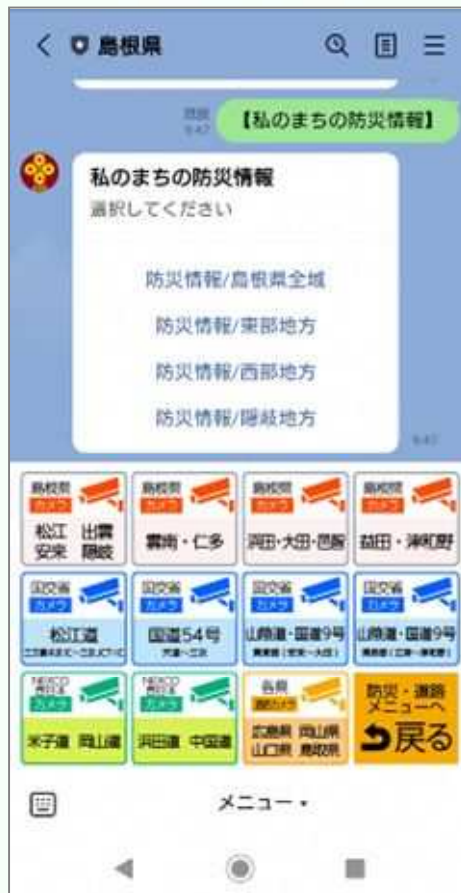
島根県

既読 9:47 【私のまちの防災情報】

私のまちの防災情報
選択してください

防災情報/島根県全域
防災情報/東部地方
防災情報/西部地方
防災情報/隠岐地方

9:47

島根県 カメラ 松江 出雲 安来 隠岐
島根県 カメラ 雲南・仁多
島根県 カメラ 浜田・大田・邑智
島根県 カメラ 益田・津和野

国交省 カメラ 松江道 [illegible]
国交省 カメラ 国道54号 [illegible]
国交省 カメラ 山陰道・国道9号 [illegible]
国交省 カメラ 山陰道・国道9号 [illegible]

NEXCO西日本 カメラ 米子道 岡山道
NEXCO西日本 カメラ 浜田道 中国道
各県 道路カメラ 広島県 岡山県 山口県 鳥取県
防災・道路メニューへ 戻る

メニュー ▾